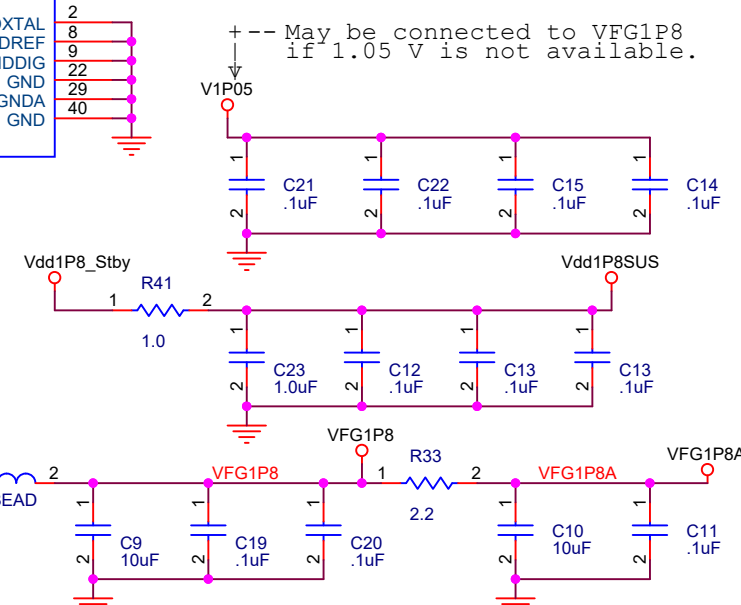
OXTAL 2
DREF 8
IDDIG 9
GND 22
GNDA 29
GND 40

May be connected to VFG1P8 if 1.05 V is not available.

V1P05

1 2 C21 .1uF
1 2 C22 .1uF
1 2 C15 .1uF
1 2 C14 .1uF

Vdd1P8_Stby
R41
1 2
1.0
Vdd1P8SUS

1 2 C23 1.0uF
1 2 C12 .1uF
1 2 C13 .1uF
1 2 C13 .1uF

VFG1P8
EAD 2
VFG1P8
1 R33 2
2.2
VFG1P8A
VFG1P8A

1 2 C9 10uF
1 2 C19 .1uF
1 2 C20 .1uF
1 2 C10 10uF
1 2 C11 .1uF